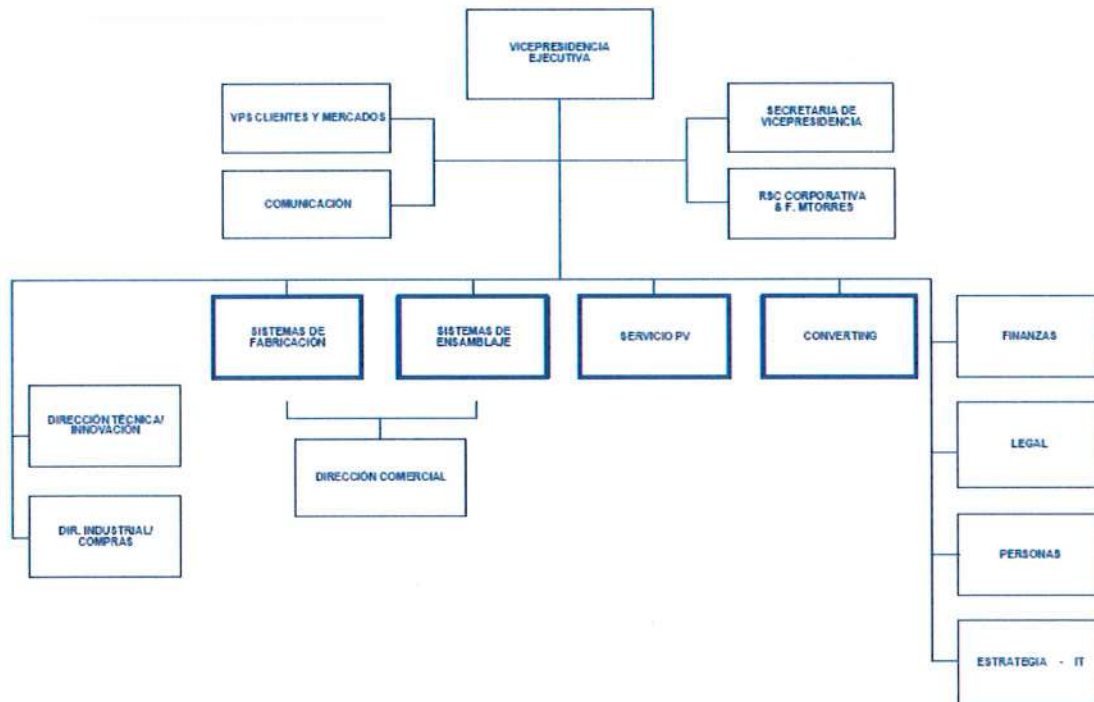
VICEPRESIDENCIA EJECUTIVA

VPS CLIENTES Y MERCADOS

COMUNICACION

SECRETARIA DE VICEPRESIDENCIA

RSC CORPORATIVA & F. MTORRES

SISTEMAS DE FABRICACION

SISTEMAS DE ENSAMBLAJE

SERVICIO PV

CONVERTING

FINANZAS

DIRECCIÓN TÉCNICA/ INNOVACIÓN

DIRECCIÓN COMERCIAL

LEGAL

DIR. INDUSTRIAL/ COMPRAS

PERSONAS

ESTRATEGIA - IT